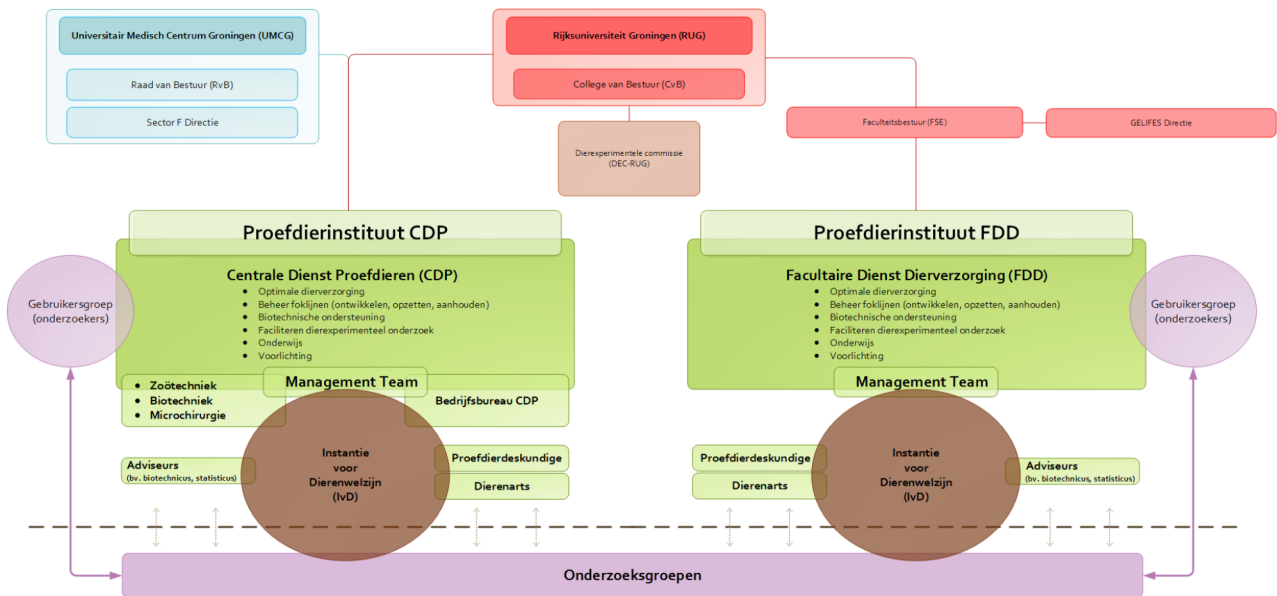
Universitair Medisch Centrum Groningen (UMCG)

Raad van Bestuur (RvB)

Sector F Directie

Rijksuniversiteit Groningen (RUG)

College van Bestuur (CvB)

Dierexperimentele commissie (DEC-RUG)

Faculteitsbestuur (FSE)

GELIFES Directie

Proefdierinstituut CDP

Centrale Dienst Proefdieren (CDP)
- Optimale dierverzorging
- Beheer foklijnen (ontwikkelen, opzetten, aanhouden)
- Biotechnische ondersteuning
- Faciliteren dierexperimenteel onderzoek
- Onderwijs
- Voorlichting

Gebruikersgroep (onderzoekers)

Management Team

- Zoötechniek
- Biotechniek
- Microchirurgie

Bedrijfsbureau CDP

Instantie voor Dierenwelzijn (IvD)

Adviseurs (bv. biotechnicus, statisticus)

Proefdierdeskundige

Dierenarts

Proefdierinstituut FDD

Facultaire Dienst Dierverzorging (FDD)
- Optimale dierverzorging
- Beheer foklijnen (ontwikkelen, opzetten, aanhouden)
- Biotechnische ondersteuning
- Faciliteren dierexperimenteel onderzoek
- Onderwijs
- Voorlichting

Gebruikersgroep (onderzoekers)

Management Team

Proefdierdeskundige

Dierenarts

Instantie voor Dierenwelzijn (IvD)

Adviseurs (bv. biotechnicus, statisticus)

Onderzoeksgroepen